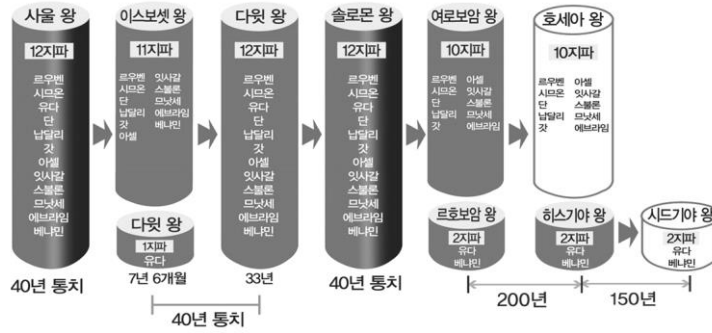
사울 왕
12지파
르우벤
시므온
유다
단
납달리
갓
아셀
잇사갈
스불론
므낫세
에브라임
베냐민
40년 통치

이스보셋 왕
11지파
르우벤
시므온
단
납달리
갓
아셀
잇사갈
스불론
므낫세
에브라임
베냐민

다윗 왕
1지파
유다
7년 6개월

다윗 왕
12지파
르우벤
시므온
유다
단
납달리
갓
아셀
잇사갈
스불론
므낫세
에브라임
베냐민
33년

40년 통치

솔로몬 왕
12지파
르우벤
시므온
유다
단
납달리
갓
아셀
잇사갈
스불론
므낫세
에브라임
베냐민
40년 통치

여로보암 왕
10지파
르우벤
시므온
단
납달리
갓
아셀
잇사갈
스불론
므낫세
에브라임

르호보암 왕
2지파
유다
베냐민

호세아 왕
10지파
르우벤
시므온
단
납달리
갓
아셀
잇사갈
스불론
므낫세
에브라임

히스기야 왕
2지파
유다
베냐민

시드기야 왕
2지파
유다
베냐민

200년
150년